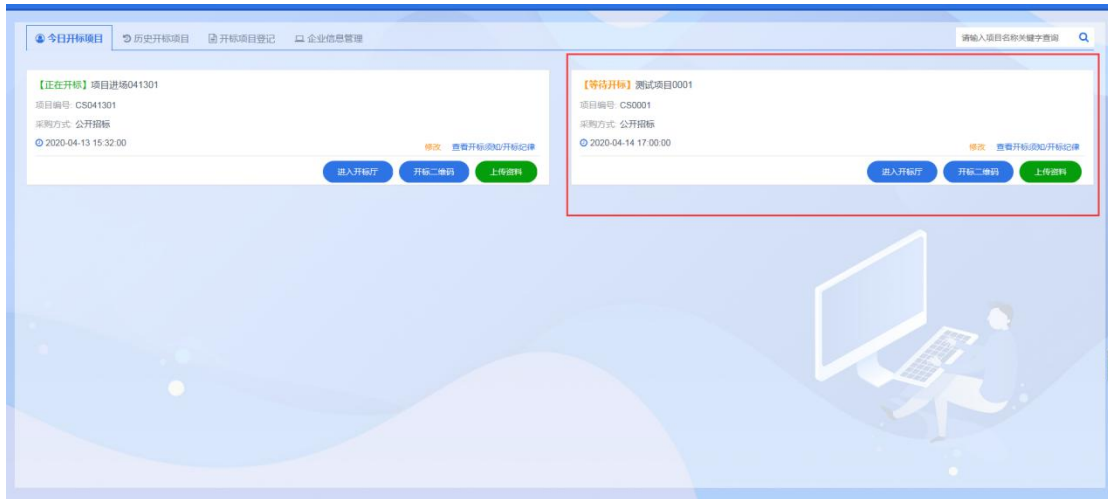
今日开标项目　历史开标项目　开标项目登记　企业信息管理

请输入项目名称关键字查询

【正在开标】项目进场041301
项目编号: CS041301
采购方式: 公开招标
2020-04-13 15:32:00
修改　查看开标须知/开标纪律
进入开标厅　开标二维码　上传资料

【等待开标】测试项目0001
项目编号: CS0001
采购方式: 公开招标
2020-04-14 17:00:00
修改　查看开标须知/开标纪律
进入开标厅　开标二维码　上传资料